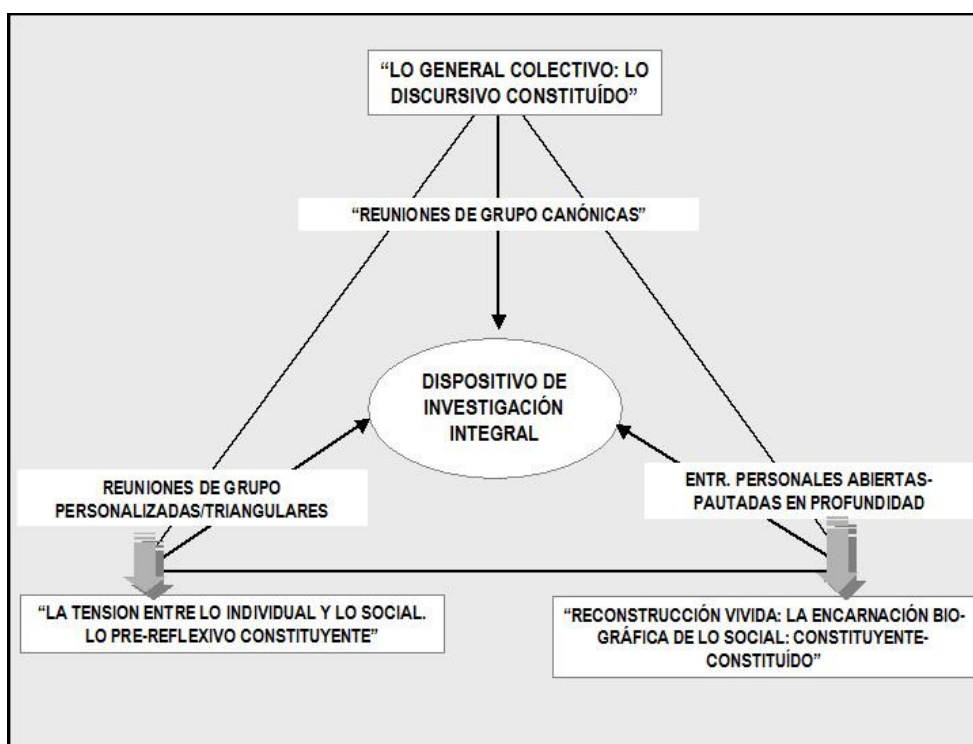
"LO GENERAL COLECTIVO: LO DISCURSIVO CONSTITUÍDO"

"REUNIONES DE GRUPO CANÓNICAS"

DISPOSITIVO DE INVESTIGACIÓN INTEGRAL

REUNIONES DE GRUPO PERSONALIZADAS/TRIANGULARES

ENTR. PERSONALES ABIERTAS-PAUTADAS EN PROFUNDIDAD

"LA TENSION ENTRE LO INDIVIDUAL Y LO SOCIAL. LO PRE-REFLEXIVO CONSTITUYENTE"

"RECONSTRUCCIÓN VIVIDA: LA ENCARNACIÓN BIOGRÁFICA DE LO SOCIAL: CONSTITUYENTE-CONSTITUÍDO"